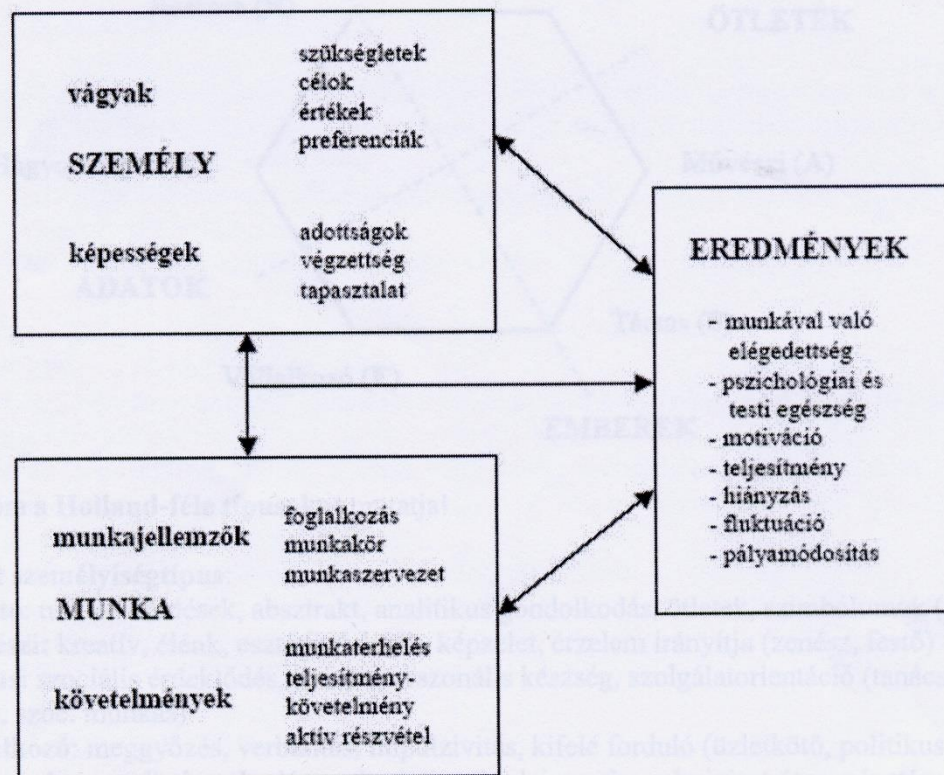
vágyak

szükségletek
célok
értékek
preferenciák

SZEMÉLY

képességek

adottságok
végzettség
tapasztalat

EREDMÉNYEK

munkával való elégedettség
- pszichológiai és testi egészség
- motiváció
- teljesítmény
- hiányzás
- fluktuáció
- pályamódosítás

munkajellemzők

foglalkozás
munkakör
munkaszervezet

MUNKA

követelmények

munkaterhelés
teljesítmény-követelmény
aktív részvétel